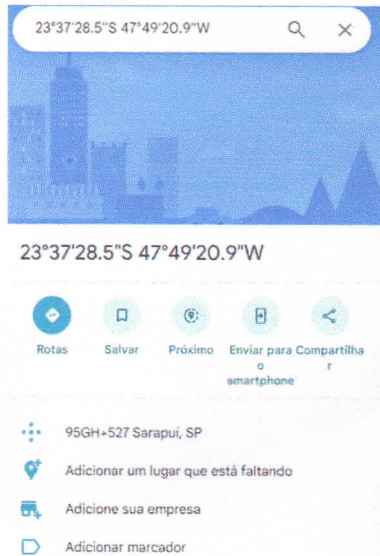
23°37'28.5"S 47°49'20.9"W

23°37'28.5"S 47°49'20.9"W

Rotas
Salvar
Próximo
Enviar para o smartphone
Compartilhar

95GH+527 Sarapuí, SP

Adicionar um lugar que está faltando

Adicione sua empresa

Adicionar marcador